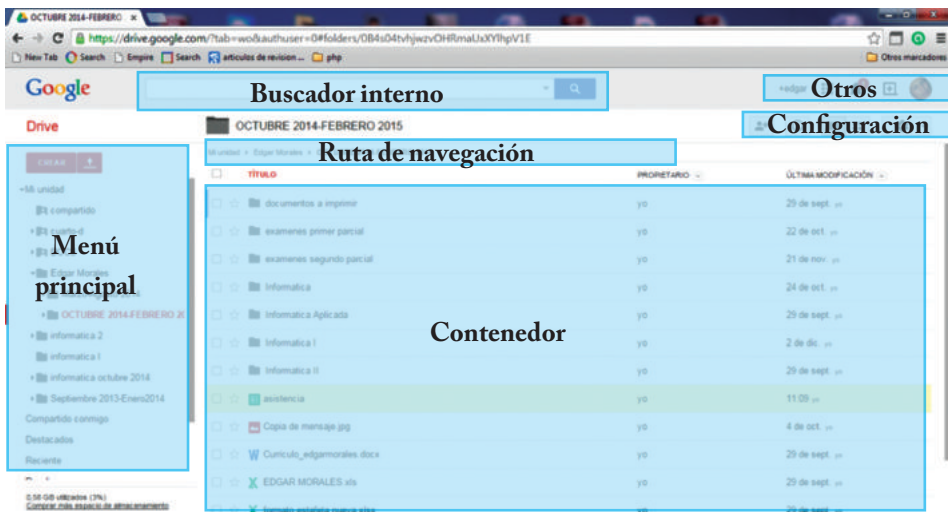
OCTUBRE 2014-FEBRERO ×

https://drive.google.com/?tab=wo&authuser=0#folders/0B4s04tvhjwzvOHRmaUxXYlhpV1E

New Tab Search Empire Search articulos de revision ... php Otros marcadores

Google

Buscador interno

+edgar Otros

Drive

OCTUBRE 2014-FEBRERO 2015

Configuración

Mi unidad > Edgar Morales >

Ruta de navegación

CREAR

Mi unidad

compartido

Menú principal

Edgar Morales

OCTUBRE 2014-FEBRERO 2

informatica 2

informatica I

informatica octubre 2014

Septiembre 2013-Enero2014

Compartido conmigo

Destacados

Reciente

0.58 GB utilizados (3%)

Comprar más espacio de almacenamiento

| TÍTULO | PROPIETARIO | ÚLTIMA MODIFICACIÓN |
|---|---|---|
| documentos a imprimir | yo | 29 de sept. |
| examenes primer parcial | yo | 22 de oct. |
| examenes segundo parcial | yo | 21 de nov. |
| Informatica | yo | 24 de oct. |
| Informatica Aplicada | yo | 29 de sept. |
| Informatica I | yo | 2 de dic. |
| Informatica II | yo | 29 de sept. |
| asistencia | yo | 11:09 |
| Copia de mensaje.jpg | yo | 4 de oct. |
| Curriculo_edgarmorales.docx | yo | 29 de sept. |
| EDGAR MORALES.xls | yo | 29 de sept. |

Contenedor